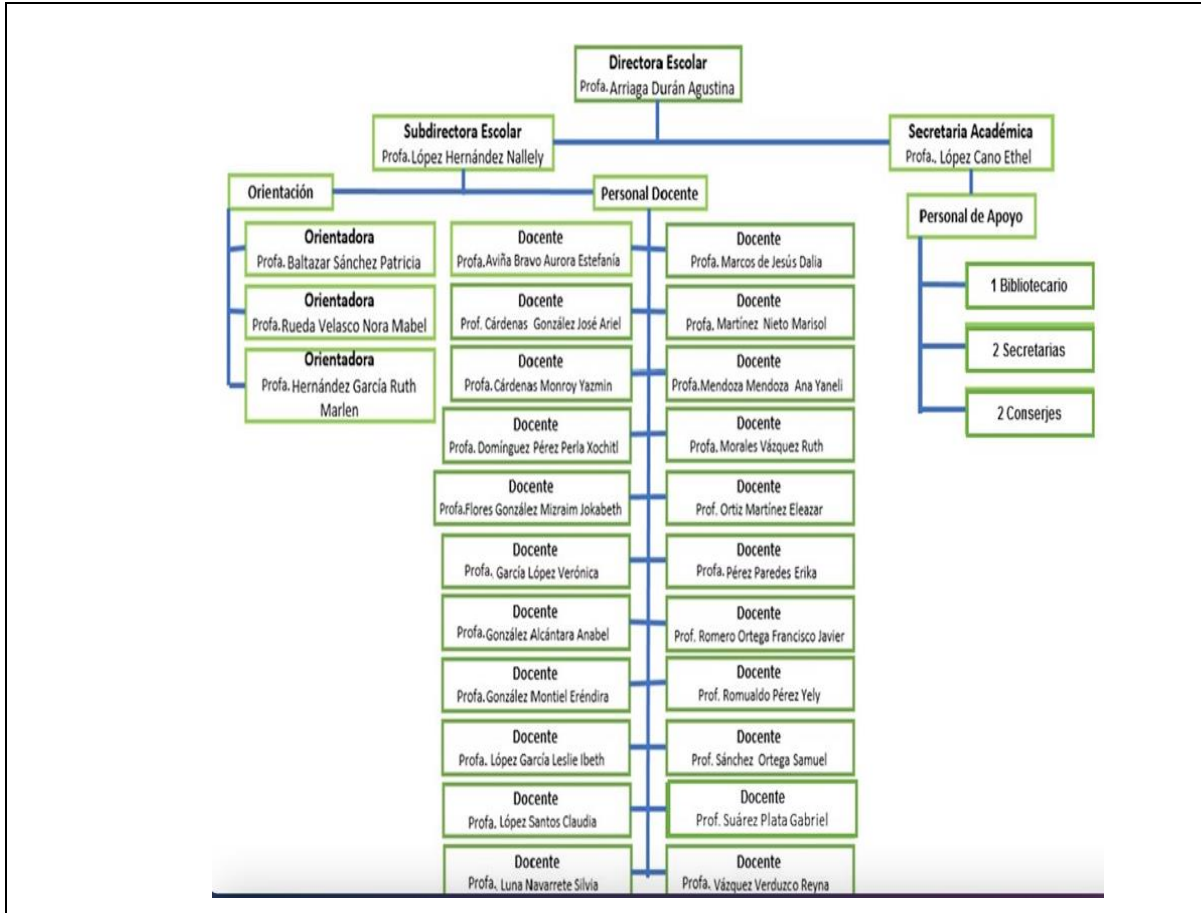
Directora Escolar
Profa. Arriaga Durán Agustina

Subdirectora Escolar
Profa. López Hernández Nallely

Secretaria Académica
Profa., López Cano Ethel

Orientación

Personal Docente

Personal de Apoyo

Orientadora
Profa. Baltazar Sánchez Patricia

Orientadora
Profa. Rueda Velasco Nora Mabel

Orientadora
Profa. Hernández García Ruth Marlen

Docente
Profa. Aviña Bravo Aurora Estefanía

Docente
Profa. Marcos de Jesús Dalia

Docente
Prof. Cárdenas González José Ariel

Docente
Profa. Martínez Nieto Marisol

Docente
Profa. Cárdenas Monroy Yazmin

Docente
Profa.Mendoza Mendoza Ana Yaneli

Docente
Profa. Domínguez Pérez Perla Xochitl

Docente
Profa. Morales Vázquez Ruth

Docente
Profa.Flores González Mizraim Jokabeth

Docente
Prof. Ortiz Martínez Eleazar

Docente
Profa. García López Verónica

Docente
Profa. Pérez Paredes Erika

Docente
Profa. González Alcántara Anabel

Docente
Prof. Romero Ortega Francisco Javier

Docente
Profa. González Montiel Eréndira

Docente
Prof. Romualdo Pérez Yely

Docente
Profa. López García Leslie Ibeth

Docente
Prof. Sánchez Ortega Samuel

Docente
Profa. López Santos Claudia

Docente
Prof. Suárez Plata Gabriel

Docente
Profa. Luna Navarrete Silvia

Docente
Profa. Vázquez Verduzco Reyna

1 Bibliotecario

2 Secretarias

2 Conserjes